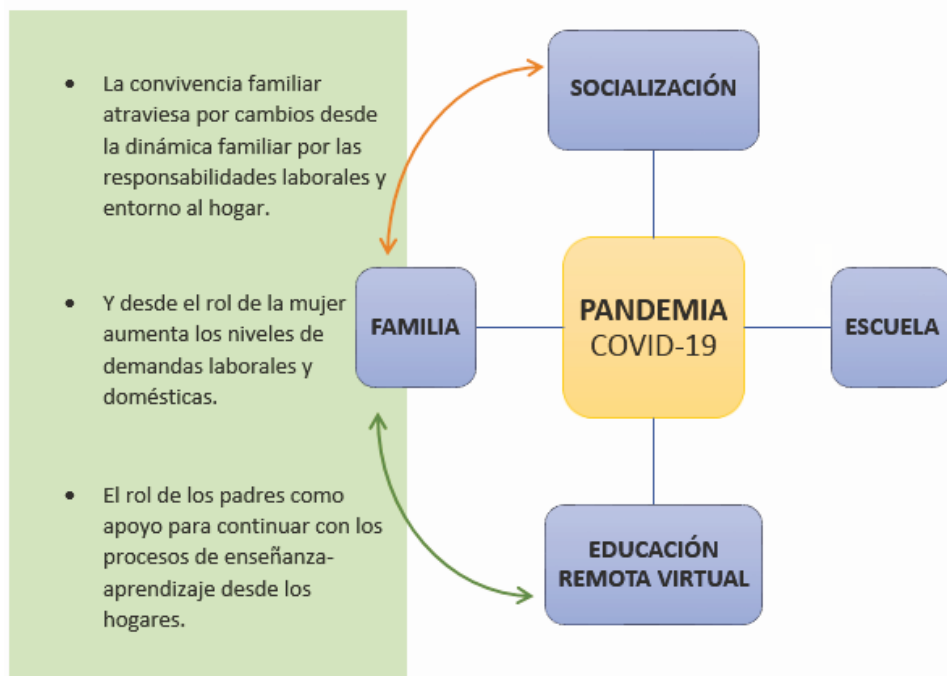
- La convivencia familiar atraviesa por cambios desde la dinámica familiar por las responsabilidades laborales y entorno al hogar.

- Y desde el rol de la mujer aumenta los niveles de demandas laborales y domésticas.

- El rol de los padres como apoyo para continuar con los procesos de enseñanza-aprendizaje desde los hogares.

SOCIALIZACIÓN

FAMILIA

PANDEMIA
COVID-19

ESCUELA

EDUCACIÓN
REMOTA VIRTUAL